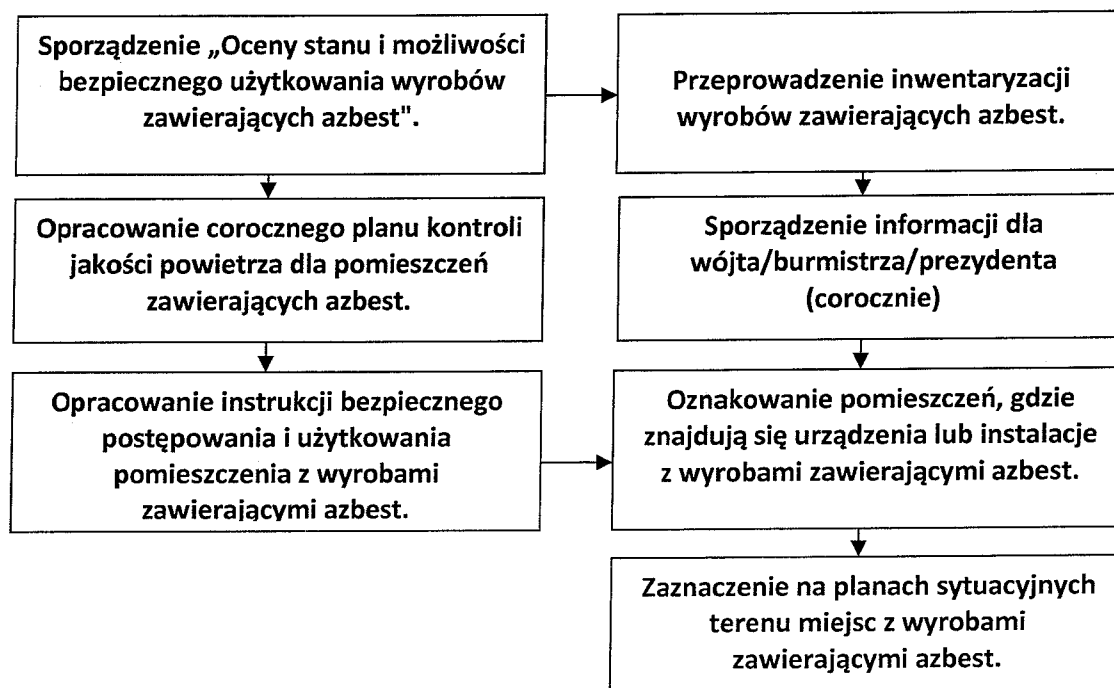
Sporządzenie „Oceny stanu i możliwości bezpiecznego użytkowania wyrobów zawierających azbest".

Przeprowadzenie inwentaryzacji wyrobów zawierających azbest.

Opracowanie corocznego planu kontroli jakości powietrza dla pomieszczeń zawierających azbest.

Sporządzenie informacji dla wójta/burmistrza/prezydenta (corocznie)

Opracowanie instrukcji bezpiecznego postępowania i użytkowania pomieszczenia z wyrobami zawierającymi azbest.

Oznakowanie pomieszczeń, gdzie znajdują się urządzenia lub instalacje z wyrobami zawierającymi azbest.

Zaznaczenie na planach sytuacyjnych terenu miejsc z wyrobami zawierającymi azbest.